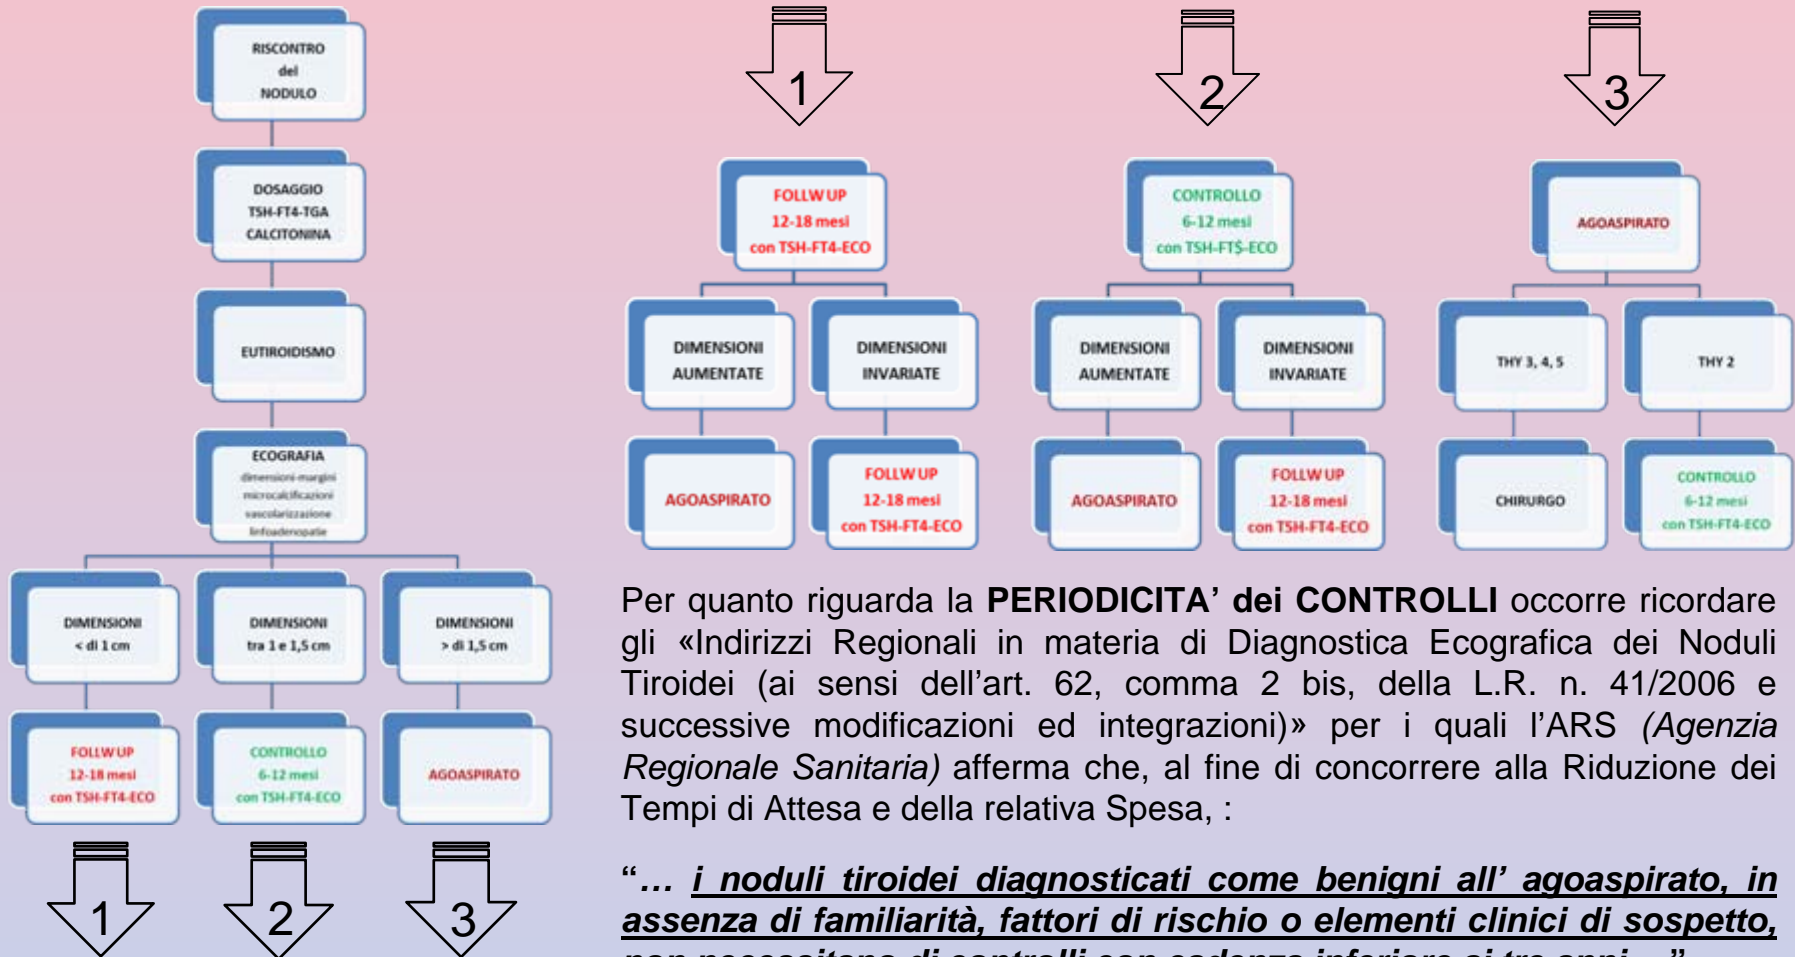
RISCONTRO del NODULO

DOSAGGIO TSH-FT4-TGA CALCITONINA

EUTIROIDISMO

ECOGRAFIA dimensioni-margini microcalcificazioni vascolarizzazione linfoadenopatie

DIMENSIONI < di 1 cm

DIMENSIONI tra 1 e 1,5 cm

DIMENSIONI > di 1,5 cm

FOLLWUP 12-18 mesi con TSH-FT4-ECO

CONTROLLO 6-12 mesi con TSH-FT4-ECO

AGOASPIRATO

1

2

3

1

FOLLWUP 12-18 mesi con TSH-FT4-ECO

DIMENSIONI AUMENTATE

DIMENSIONI INVARIATE

AGOASPIRATO

FOLLWUP 12-18 mesi con TSH-FT4-ECO

2

CONTROLLO 6-12 mesi con TSH-FT$-ECO

DIMENSIONI AUMENTATE

DIMENSIONI INVARIATE

AGOASPIRATO

FOLLWUP 12-18 mesi con TSH-FT4-ECO

3

AGOASPIRATO

THY 3, 4, 5

THY 2

CHIRURGO

CONTROLLO 6-12 mesi con TSH-FT4-ECO

Per quanto riguarda la **PERIODICITA' dei CONTROLLI** occorre ricordare gli «Indirizzi Regionali in materia di Diagnostica Ecografica dei Noduli Tiroidei (ai sensi dell'art. 62, comma 2 bis, della L.R. n. 41/2006 e successive modificazioni ed integrazioni)» per i quali l'ARS *(Agenzia Regionale Sanitaria)* afferma che, al fine di concorrere alla Riduzione dei Tempi di Attesa e della relativa Spesa, :

"… *i noduli tiroidei diagnosticati come benigni all' agoaspirato, in assenza di familiarità, fattori di rischio o elementi clinici di sospetto,* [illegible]